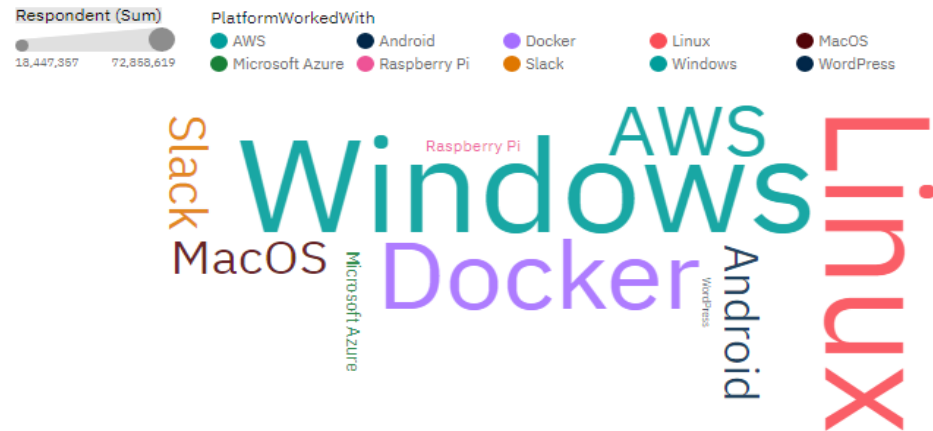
Respondent (Sum)
18,447,357 72,858,619

PlatformWorkedWith
AWS
Android
Docker
Linux
MacOS
Microsoft Azure
Raspberry Pi
Slack
Windows
WordPress

Slack
AWS
Raspberry Pi
Windows
Linux
MacOS
Microsoft Azure
Docker
Android
WordPress